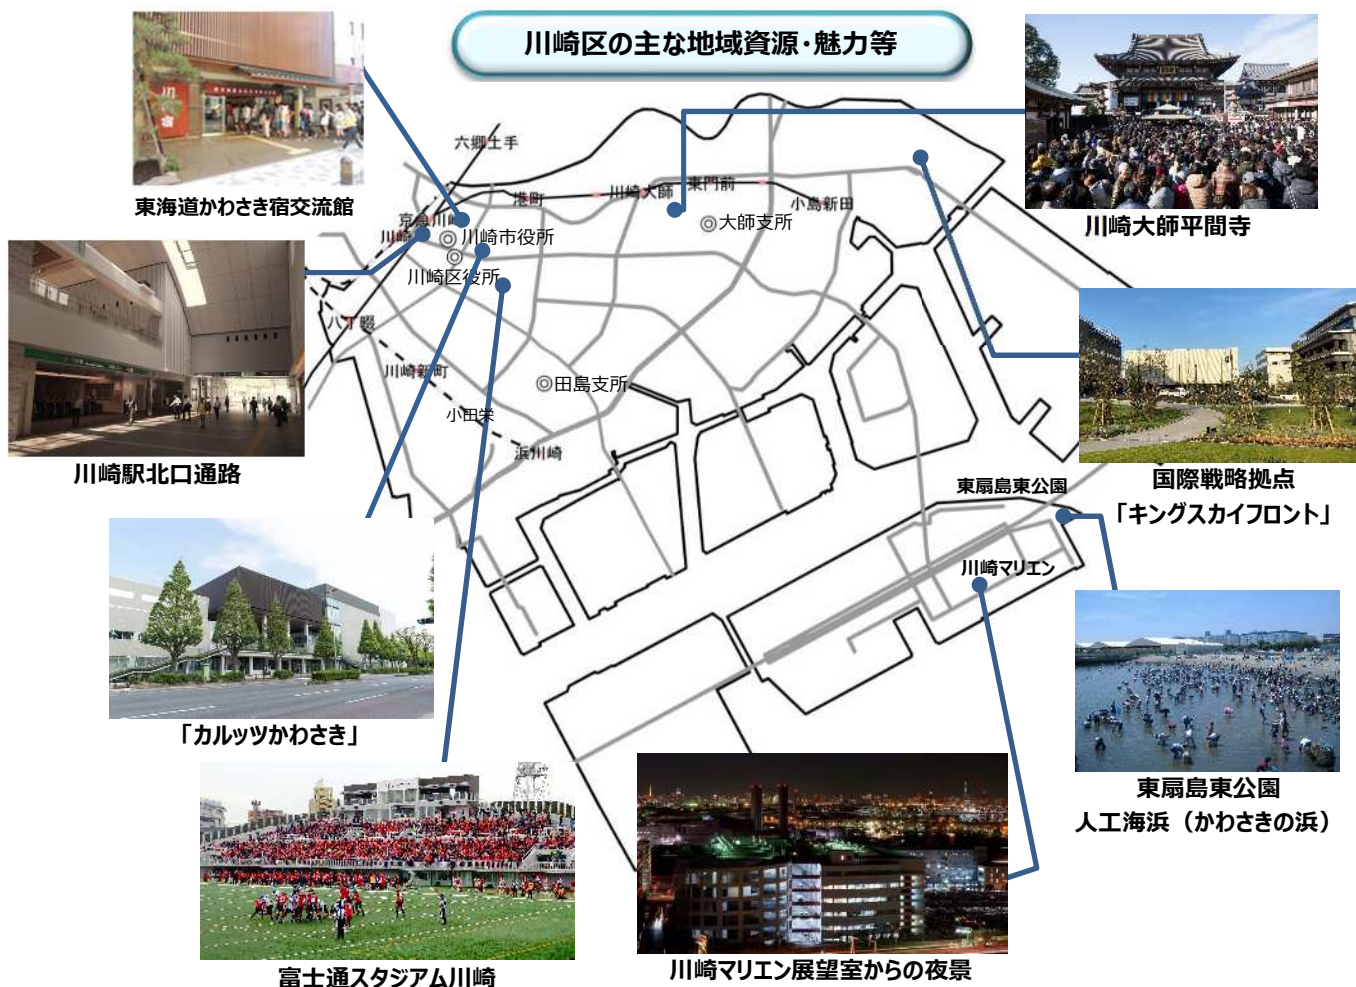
川崎区の主な地域資源・魅力等

東海道かわさき宿交流館

川崎大師平間寺

六郷土手

港町

川崎大師

東門前

小島新田

大師支所

京急川崎

川崎

川崎市役所

川崎区役所

八丁畷

川崎新町

田島支所

小田栄

浜川崎

川崎駅北口通路

国際戦略拠点
「キングスカイフロント」

東扇島東公園

川崎マリエン

「カルッツかわさき」

東扇島東公園
人工海浜（かわさきの浜）

富士通スタジアム川崎

川崎マリエン展望室からの夜景